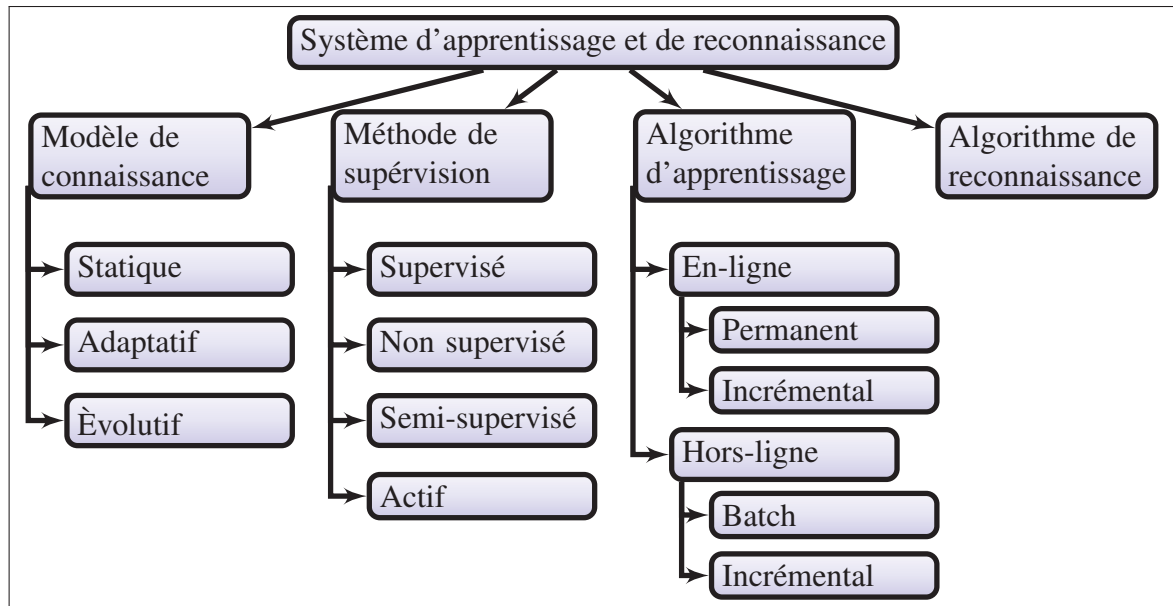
Système d'apprentissage et de reconnaissance

Modèle de connaissance

Statique

Adaptatif

Èvolutif

Méthode de supérvision

Supervisé

Non supervisé

Semi-supervisé

Actif

Algorithme d'apprentissage

En-ligne

Permanent

Incrémental

Hors-ligne

Batch

Incrémental

Algorithme de reconnaissance